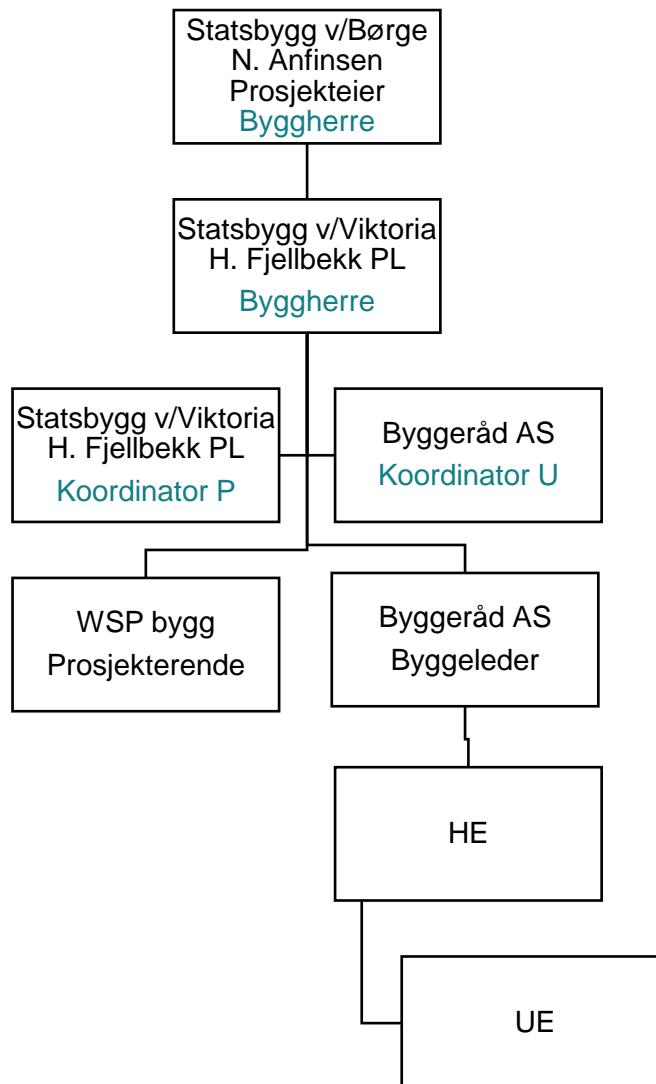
Statsbygg v/Børge N. Anfinsen
Prosjekteier
Byggherre

Statsbygg v/Viktoria H. Fjellbekk PL
Byggherre

Statsbygg v/Viktoria H. Fjellbekk PL
Koordinator P

Byggeråd AS
Koordinator U

WSP bygg
Prosjekterende

Byggeråd AS
Byggeleder

HE

UE